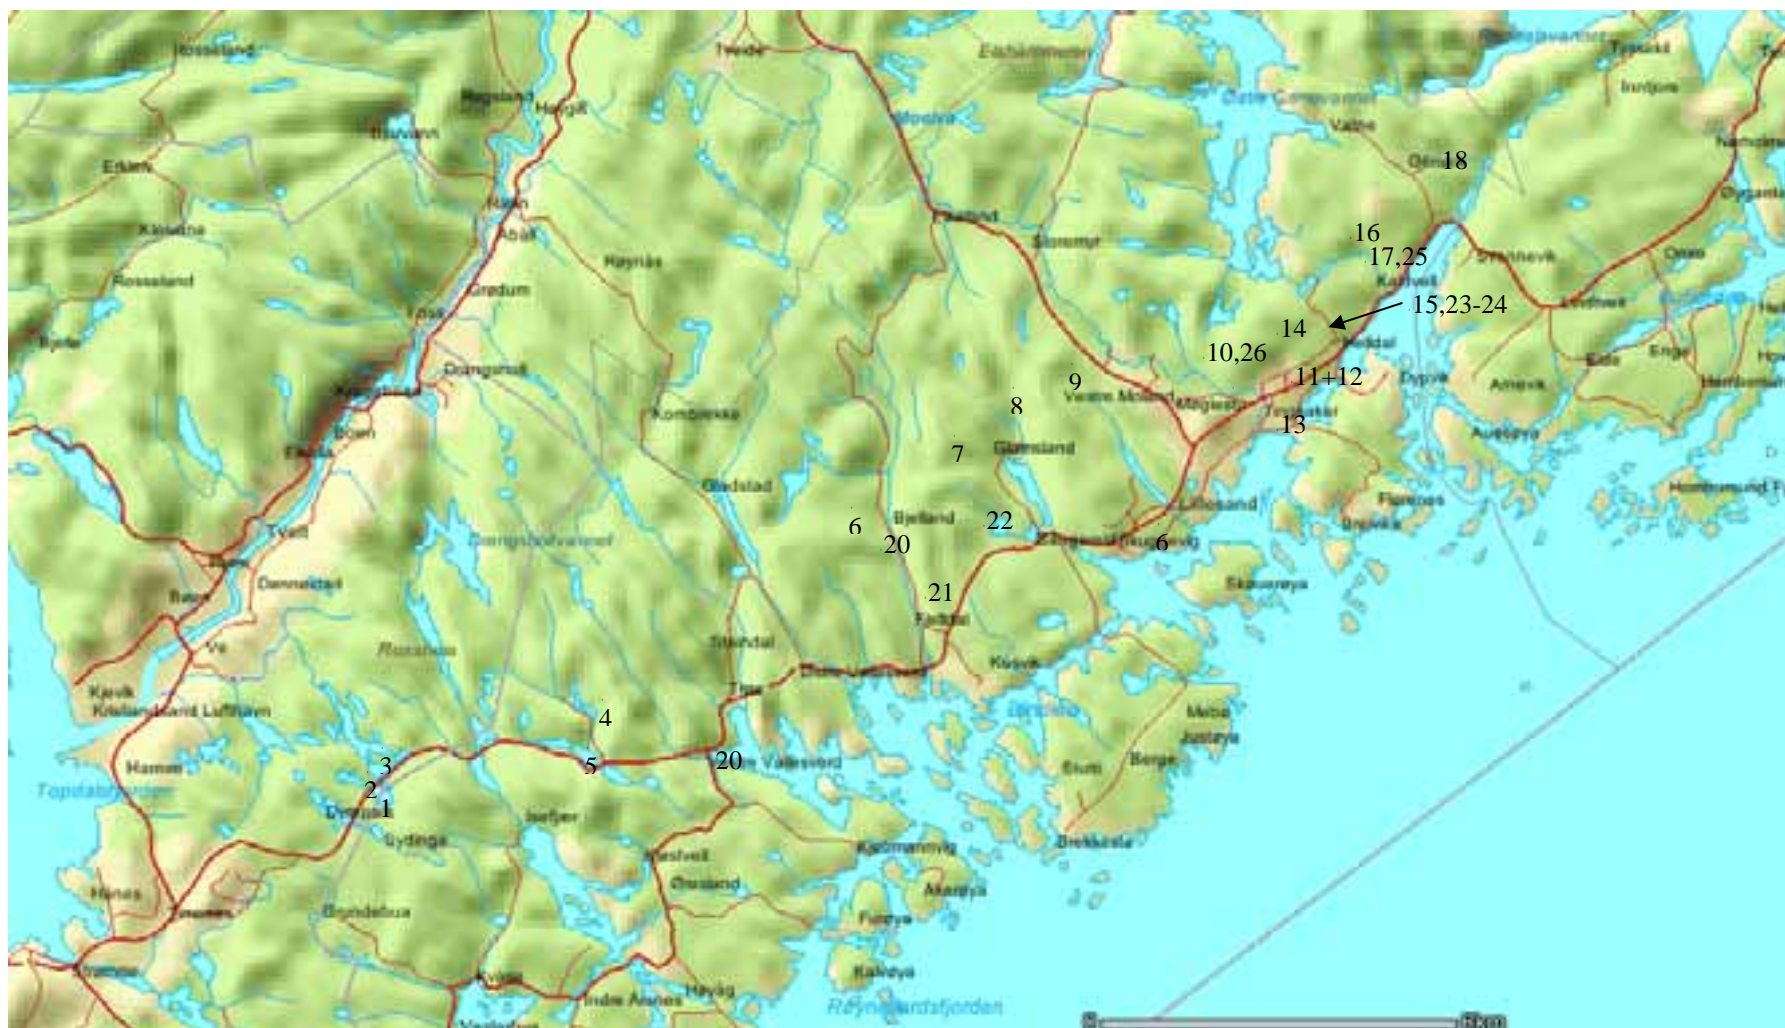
Rossland
Tveide
Eskelandsvannet
Tyssäkk
Bringsland
Hægli
Østre Grimevannet
Innfjord
Barvann
Mosvia
Valbe
Namdal
Erkland
Grim 18
Rønn
Åbål
Ravnås
Birkeland
Skoremyr
16
Kleivine
17,25
Kallvell
Svennevik
Oddo
Rossland
Grødum
Lundhaug
15,23-24
14
Heddal
Eide
Engen
Bjøle
Dønnestad
10,26
Korsbrekka
9
Vestre Moland
Møglestu
11+12
Dyppvik
Ånevik
Hamresanden
Kristiansand
Bøen
8
Tingsaker
13
Ålvik
Auesøya
Eikeland
7
Grimsland
Glidstad
Lillesand
Hommedal
Flatøyes
Tveit
Dønnestad
6
Bjelland
22
Kaldvell
6
Skauerøya
Bragdøya
Dorgelandsvannet
20
Kjevik
21
Rosskreppa
Fidjeland
Vrå
Steindal
Kroksvik
Kjevik
Kristiansand Lufthavn
Tveit
4
Hamre
3
5
20
Vallesverd
Sluri
Berge
Justøya
Topdalsfjorden
2
1
Dvergsnes
Isefjær
Sydinga
Kvåsvell
Kvåsmannvig
Brekkesta
Heines
Brendebua
Østsand
Akerøya
Fiaren
Randesund
Furøya
Kalvøya
Kvivig
Indre Årnes
Høyåg
Reynelandsfjorden
0
8km